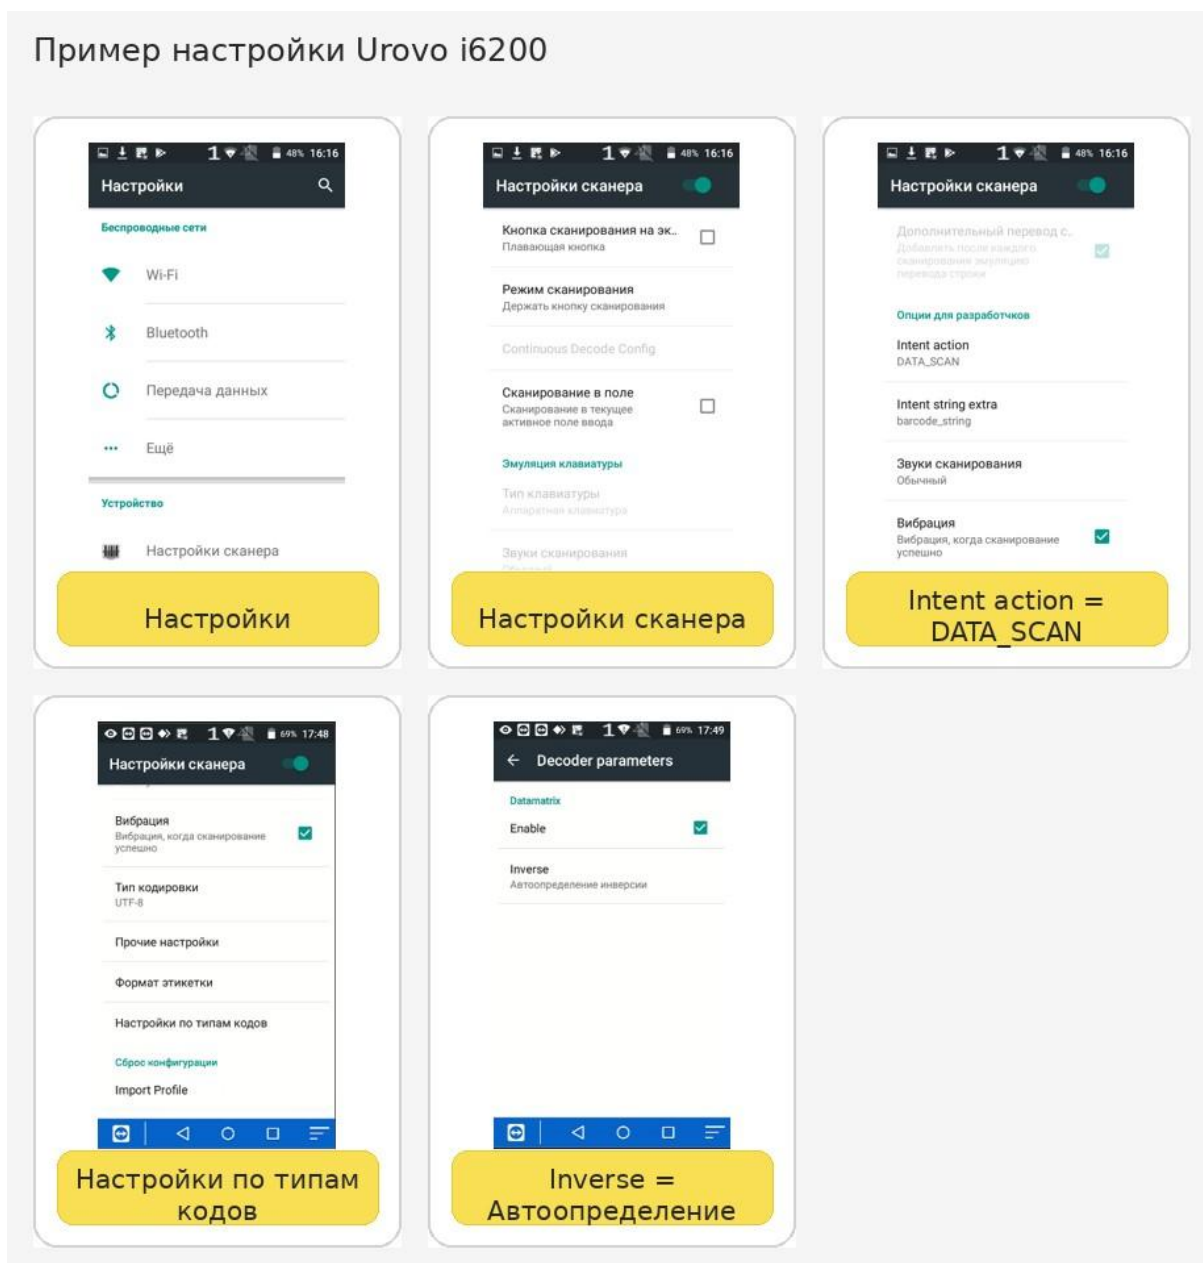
Пример настройки Urovo i6200

1 48% 16:16
Настройки
Беспроводные сети
Wi-Fi
Bluetooth
Передача данных
Ещё
Устройство
Настройки сканера

Настройки

1 48% 16:16
Настройки сканера
Кнопка сканирования на эк...
Плавающая кнопка
Режим сканирования
Держать кнопку сканирования
Continuous Decode Config
Сканирование в поле
Сканирование в текущее активное поле ввода
Эмуляция клавиатуры
Тип клавиатуры
Аппаратная клавиатура
Звуки сканировании
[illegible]

Настройки сканера

1 48% 16:16
Настройки сканера
Дополнительный перевод с...
Добавлять после каждого сканирования эмуляцию перевода строки
Опции для разработчиков
Intent action
DATA_SCAN
Intent string extra
barcode_string
Звуки сканирования
Обычный
Вибрация
Вибрация, когда сканирование успешно

Intent action = DATA_SCAN

1 69% 17:48
Настройки сканера
Вибрация
Вибрация, когда сканирование успешно
Тип кодировки
UTF-8
Прочие настройки
Формат этикетки
Настройки по типам кодов
Сброс конфигурации
Import Profile

Настройки по типам кодов

1 69% 17:49
Decoder parameters
Datamatrix
Enable
Inverse
Автоопределение инверсии

Inverse = Автоопределение